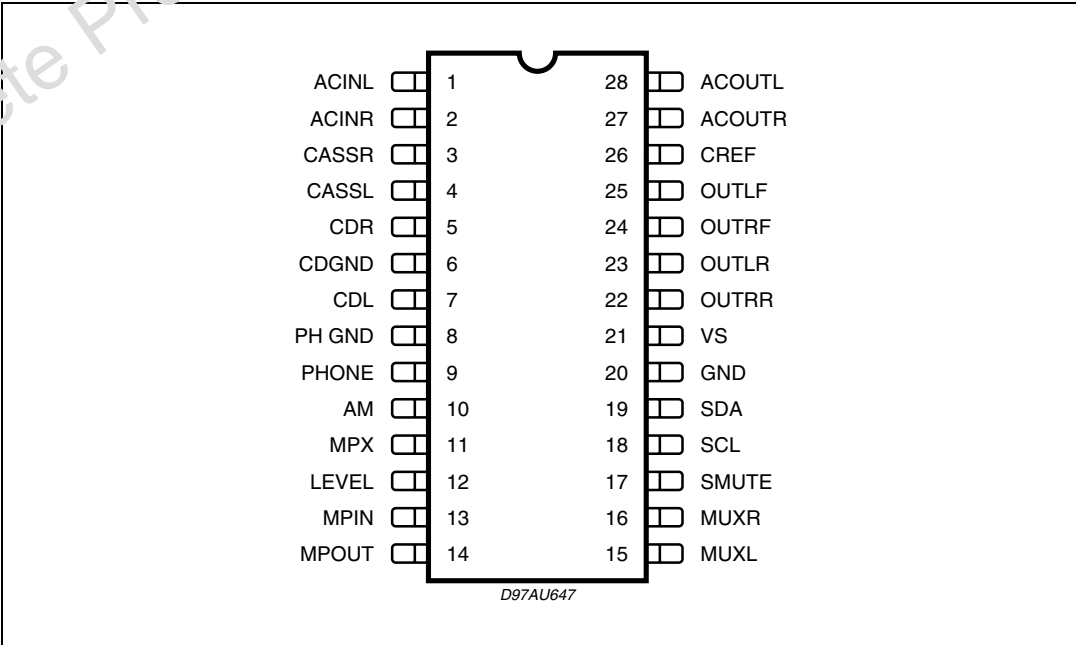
ete Pr

ACINL 1
ACINR 2
CASSR 3
CASSL 4
CDR 5
CDGND 6
CDL 7
PH GND 8
PHONE 9
AM 10
MPX 11
LEVEL 12
MPIN 13
MPOUT 14

28 ACOUTL
27 ACOUTR
26 CREF
25 OUTLF
24 OUTRF
23 OUTLR
22 OUTRR
21 VS
20 GND
19 SDA
18 SCL
17 SMUTE
16 MUXR
15 MUXL

D97AU647